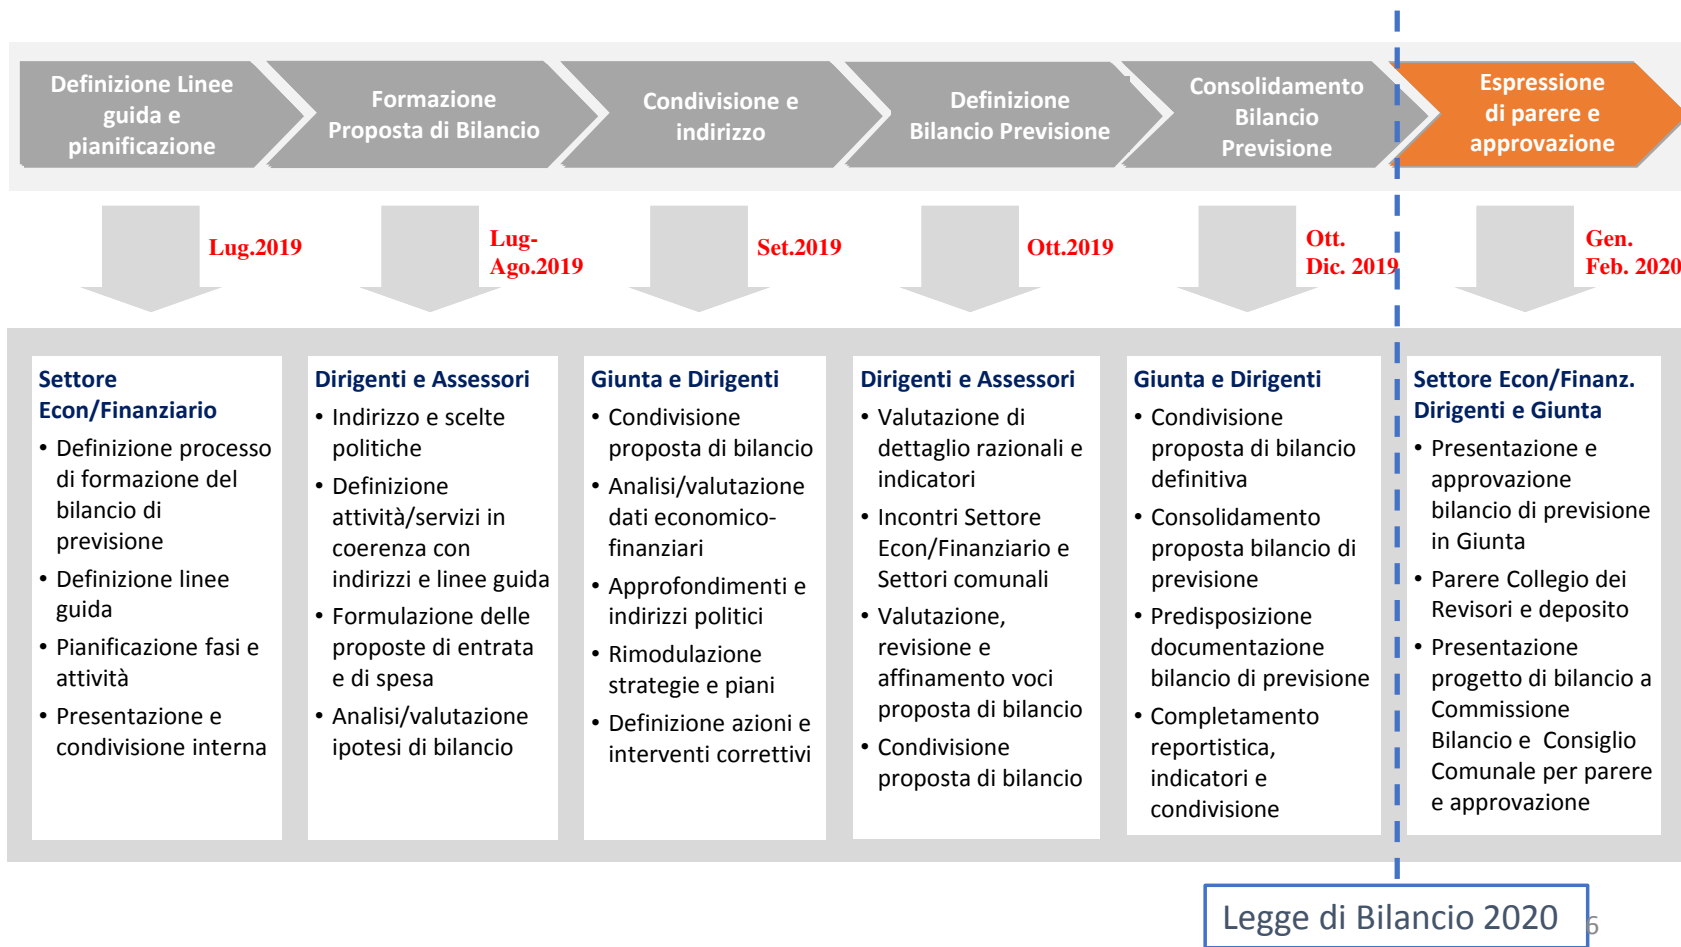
Definizione Linee guida e pianificazione

Formazione Proposta di Bilancio

Condivisione e indirizzo

Definizione Bilancio Previsione

Consolidamento Bilancio Previsione

Espressione di parere e approvazione

Lug.2019

Lug-Ago.2019

Set.2019

Ott.2019

Ott. Dic. 2019

Gen. Feb. 2020

Settore Econ/Finanziario
• Definizione processo di formazione del bilancio di previsione
• Definizione linee guida
• Pianificazione fasi e attività
• Presentazione e condivisione interna

Dirigenti e Assessori
• Indirizzo e scelte politiche
• Definizione attività/servizi in coerenza con indirizzi e linee guida
• Formulazione delle proposte di entrata e di spesa
• Analisi/valutazione ipotesi di bilancio

Giunta e Dirigenti
• Condivisione proposta di bilancio
• Analisi/valutazione dati economico-finanziari
• Approfondimenti e indirizzi politici
• Rimodulazione strategie e piani
• Definizione azioni e interventi correttivi

Dirigenti e Assessori
• Valutazione di dettaglio razionali e indicatori
• Incontri Settore Econ/Finanziario e Settori comunali
• Valutazione, revisione e affinamento voci proposta di bilancio
• Condivisione proposta di bilancio

Giunta e Dirigenti
• Condivisione proposta di bilancio definitiva
• Consolidamento proposta bilancio di previsione
• Predisposizione documentazione bilancio di previsione
• Completamento reportistica, indicatori e condivisione

Settore Econ/Finanz. Dirigenti e Giunta
• Presentazione e approvazione bilancio di previsione in Giunta
• Parere Collegio dei Revisori e deposito
• Presentazione progetto di bilancio a Commissione Bilancio e Consiglio Comunale per parere e approvazione

Legge di Bilancio 2020

6